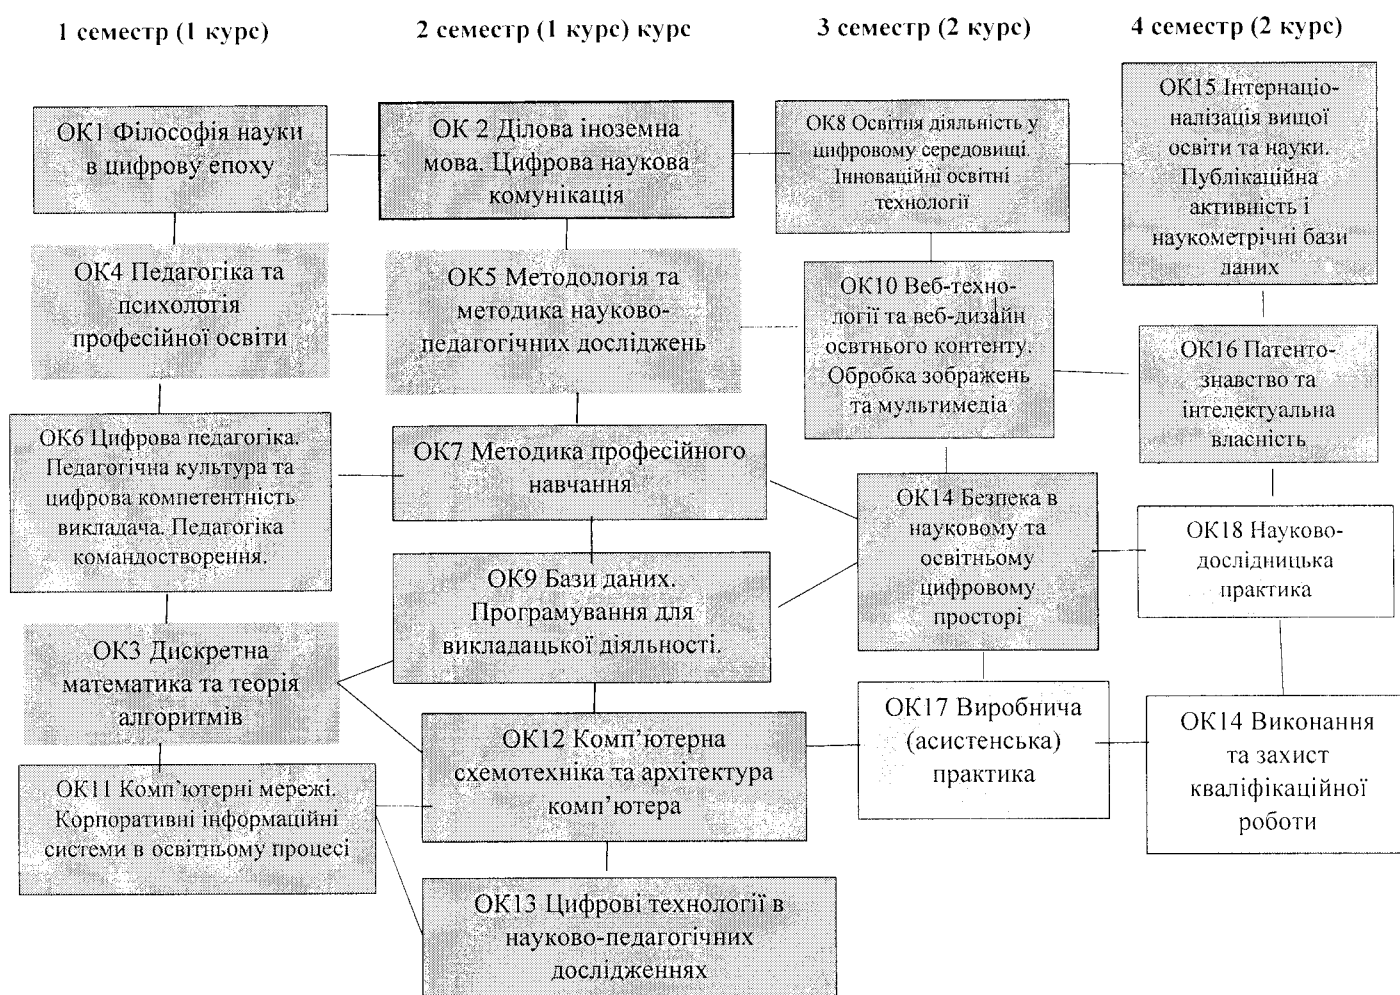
1 семестр (1 курс)

2 семестр (1 курс) курс

3 семестр (2 курс)

4 семестр (2 курс)

ОК1 Філософія науки в цифрову епоху

ОК 2 Ділова іноземна мова. Цифрова наукова комунікація

ОК8 Освітня діяльність у цифровому середовищі. Інноваційні освітні технології

ОК15 Інтернаціоналізація вищої освіти та науки. Публікаційна активність і наукометрічні бази даних

ОК4 Педагогіка та психологія професійної освіти

ОК5 Методологія та методика науково-педагогічних досліджень

ОК10 Веб-технології та веб-дизайн освтнього контенту. Обробка зображень та мультимедіа

ОК16 Патентознавство та інтелектуальна власність

ОК6 Цифрова педагогіка. Педагогічна культура та цифрова компетентність викладача. Педагогіка командостворення.

ОК7 Методика професійного навчання

ОК14 Безпека в науковому та освітньому цифровому просторі

ОК18 Науково-дослідницька практика

ОК9 Бази даних. Програмування для викладацької діяльності.

ОК3 Дискретна математика та теорія алгоритмів

ОК17 Виробнича (асистенська) практика

ОК14 Виконання та захист кваліфікаційної роботи

ОК12 Комп'ютерна схемотехніка та архітектура комп'ютера

ОК11 Комп'ютерні мережі. Корпоративні інформаційні системи в освітньому процесі

ОК13 Цифрові технології в науково-педагогічних дослідженнях